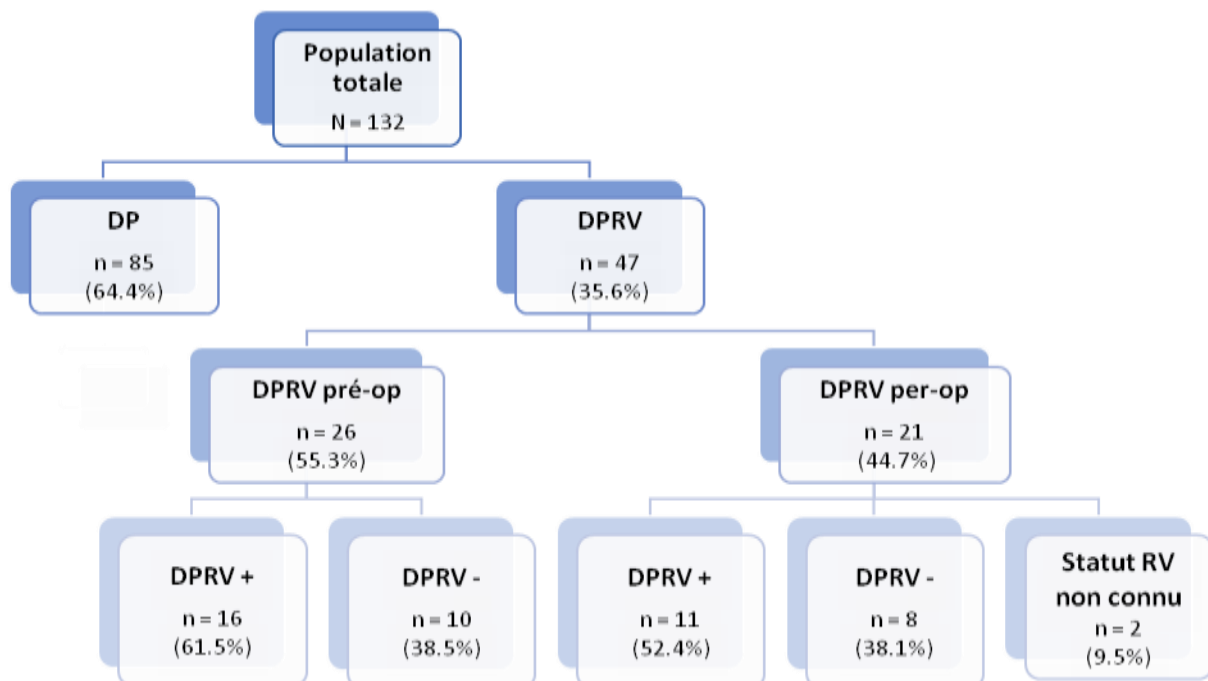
Population totale
N = 132

DP
n = 85
(64.4%)

DPRV
n = 47
(35.6%)

DPRV pré-op
n = 26
(55.3%)

DPRV per-op
n = 21
(44.7%)

DPRV +
n = 16
(61.5%)

DPRV -
n = 10
(38.5%)

DPRV +
n = 11
(52.4%)

DPRV -
n = 8
(38.1%)

Statut RV non connu
n = 2
(9.5%)